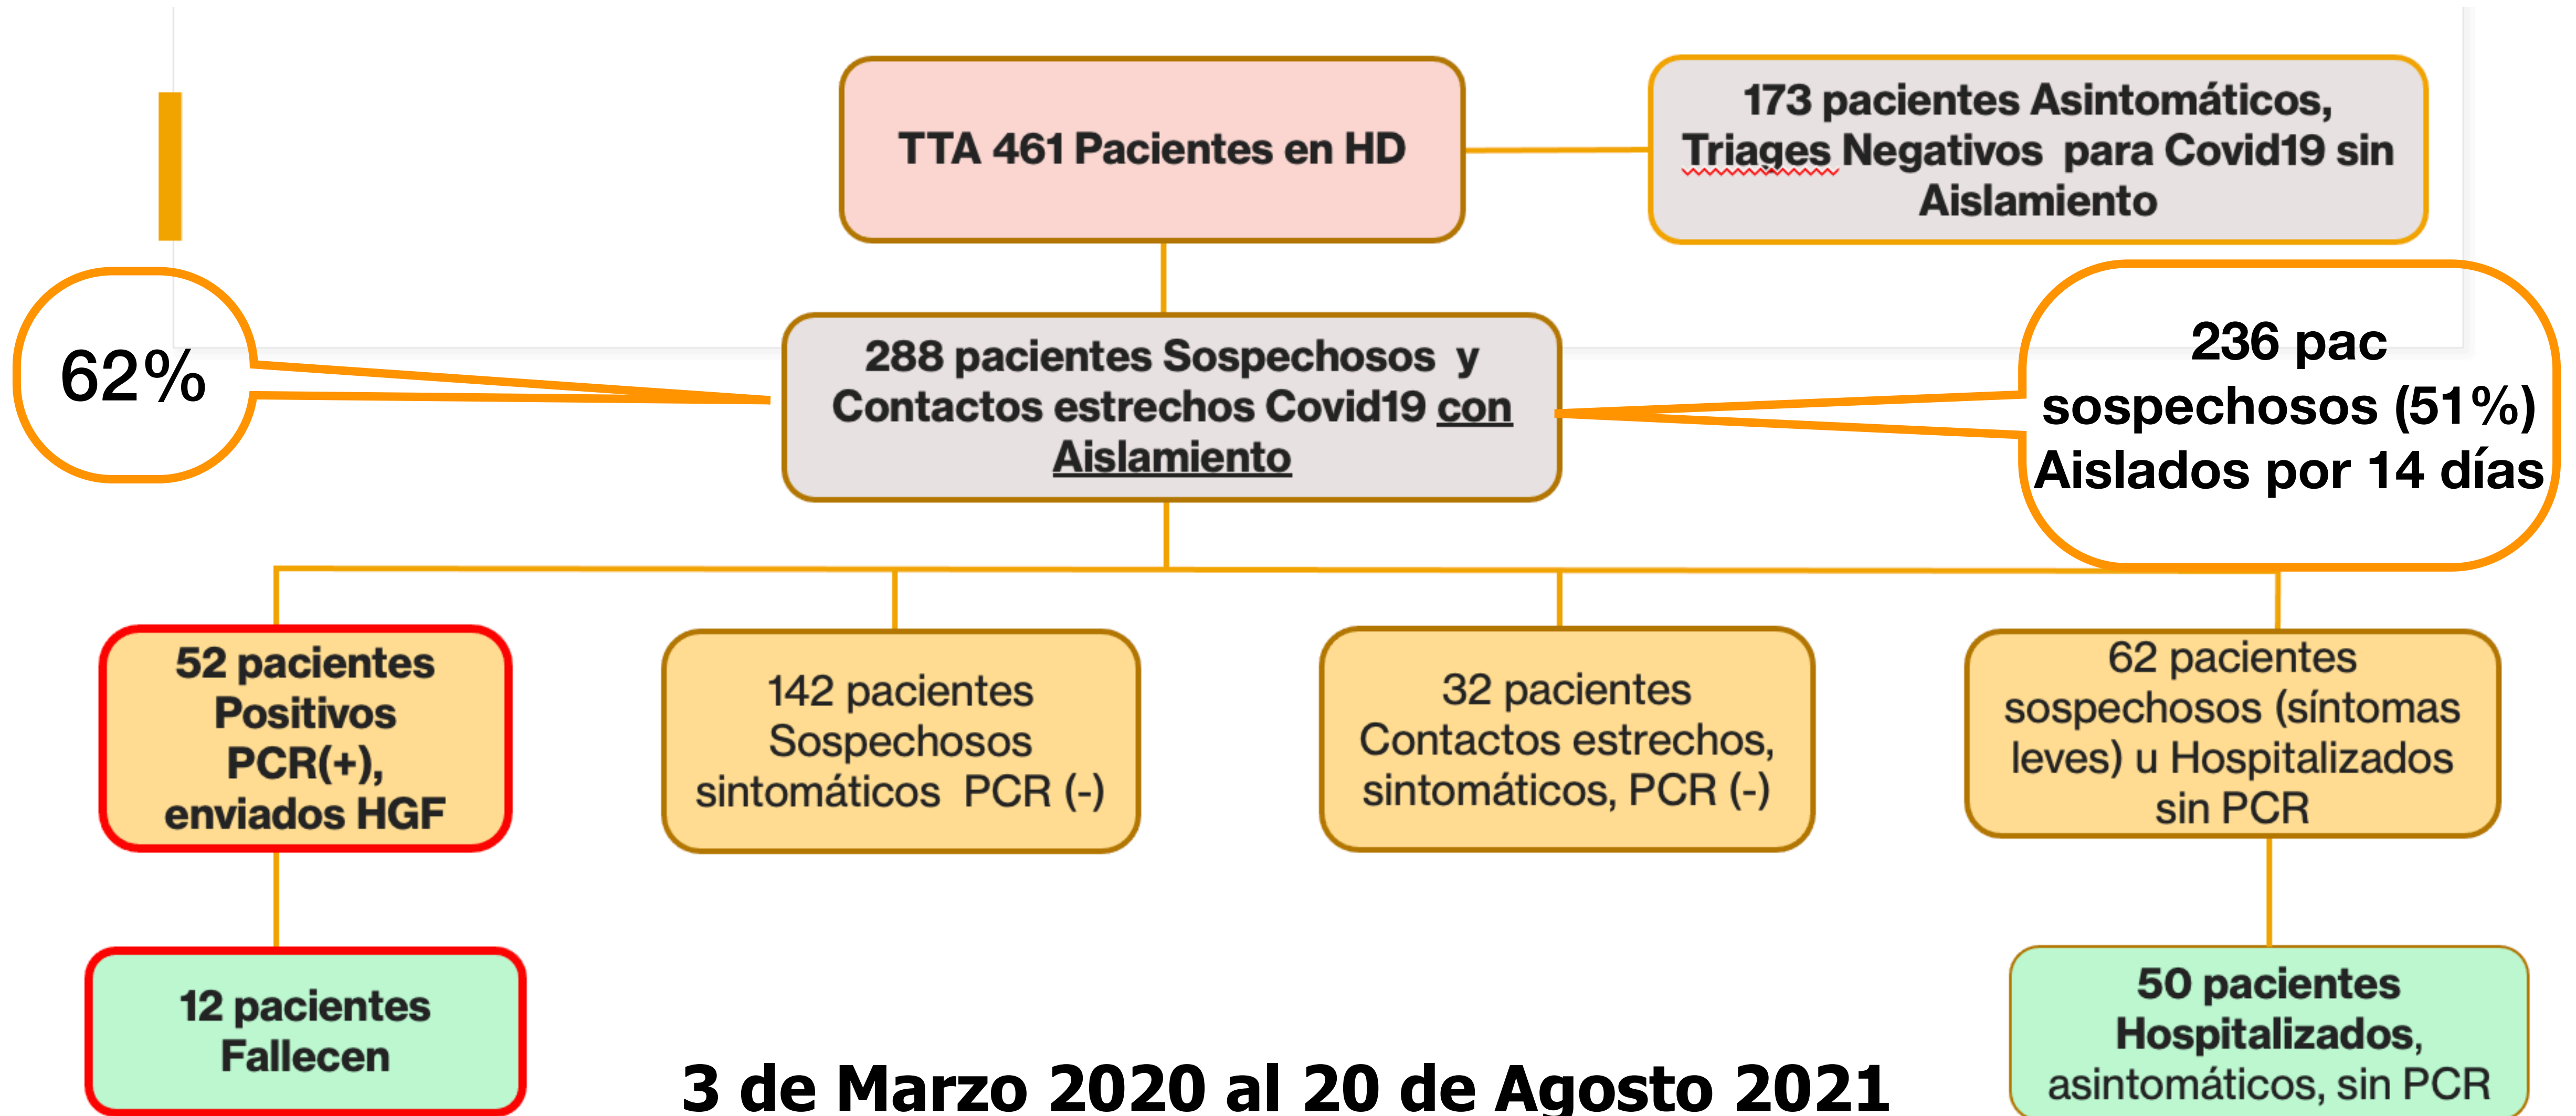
TTA 461 Pacientes en HD

173 pacientes Asintomáticos, Triages Negativos para Covid19 sin Aislamiento

62%

288 pacientes Sospechosos y Contactos estrechos Covid19 con Aislamiento

236 pac sospechosos (51%) Aislados por 14 días

52 pacientes Positivos PCR(+), enviados HGF

142 pacientes Sospechosos sintomáticos PCR (-)

32 pacientes Contactos estrechos, sintomáticos, PCR (-)

62 pacientes sospechosos (síntomas leves) u Hospitalizados sin PCR

12 pacientes Fallecen

3 de Marzo 2020 al 20 de Agosto 2021

50 pacientes Hospitalizados, asintomáticos, sin PCR